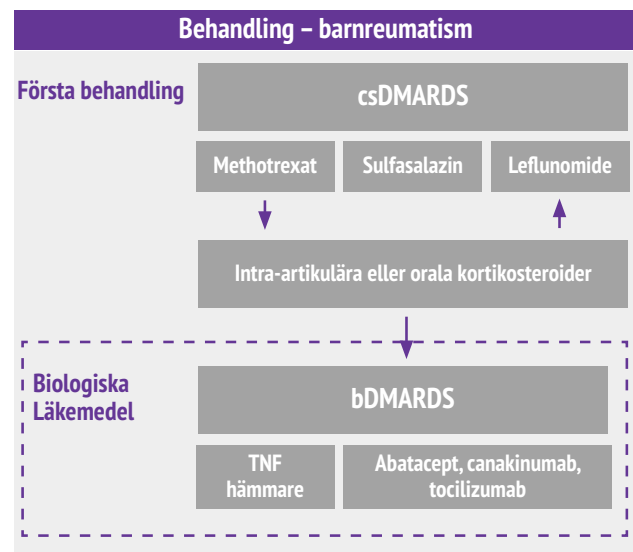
Behandling – barnreumatism

Första behandling

csDMARDS

Methotrexat

Sulfasalazin

Leflunomide

Intra-artikulära eller orala kortikosteroider

Biologiska Läkemedel

bDMARDS

TNF hämmare

Abatacept, canakinumab, tocilizumab